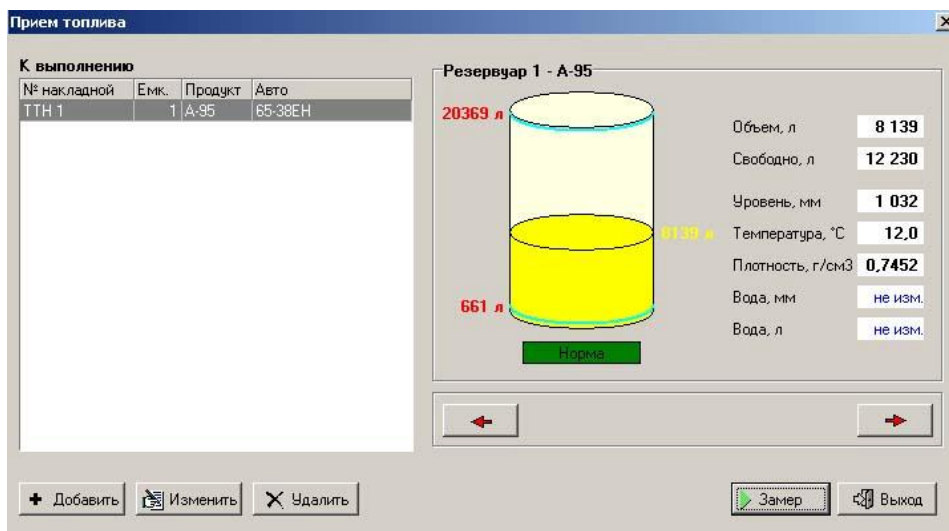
Прием топлива

К выполнению

| № накладной | Емк. | Продукт | Авто |
|---|---|---|---|
| ТТН 1 | 1 | А-95 | 65-38ЕН |

Резервуар 1 - А-95

20369 л

8139 л

661 л

Норма

Объем, л 8 139
Свободно, л 12 230
Уровень, мм 1 032
Температура, °С 12,0
Плотность, г/см3 0,7452
Вода, мм не изм.
Вода, л не изм.

Добавить Изменить Удалить

Замер Выход